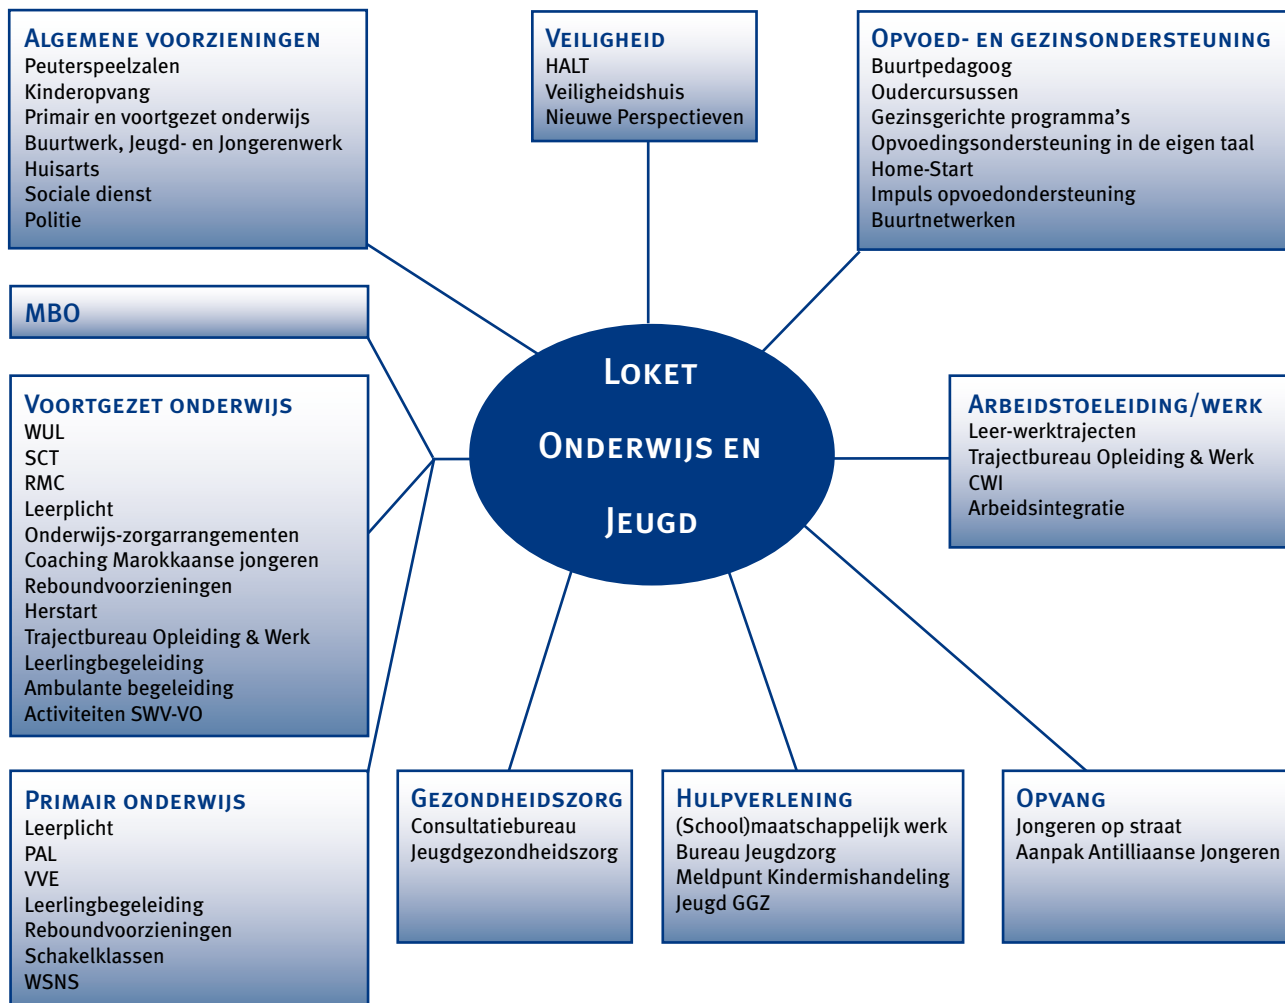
Algemene voorzieningen
Peuterspeelzalen
Kinderopvang
Primair en voortgezet onderwijs
Buurtwerk, Jeugd- en Jongerenwerk
Huisarts
Sociale dienst
Politie

Veiligheid
HALT
Veiligheidshuis
Nieuwe Perspectieven

Opvoed- en gezinsondersteuning
Buurtpedagoog
Oudercursussen
Gezinsgerichte programma's
Opvoedingsondersteuning in de eigen taal
Home-Start
Impuls opvoedondersteuning
Buurtnetwerken

MBO

Loket
Onderwijs en
Jeugd

Voortgezet onderwijs
WUL
SCT
RMC
Leerplicht
Onderwijs-zorgarrangementen
Coaching Marokkaanse jongeren
Reboundvoorzieningen
Herstart
Trajectbureau Opleiding & Werk
Leerlingbegeleiding
Ambulante begeleiding
Activiteiten SWV-VO

Arbeidstoeleiding/werk
Leer-werktrajecten
Trajectbureau Opleiding & Werk
CWI
Arbeidsintegratie

Primair onderwijs
Leerplicht
PAL
VVE
Leerlingbegeleiding
Reboundvoorzieningen
Schakelklassen
WSNS

Gezondheidszorg
Consultatiebureau
Jeugdgezondheidszorg

Hulpverlening
(School)maatschappelijk werk
Bureau Jeugdzorg
Meldpunt Kindermishandeling
Jeugd GGZ

Opvang
Jongeren op straat
Aanpak Antilliaanse Jongeren